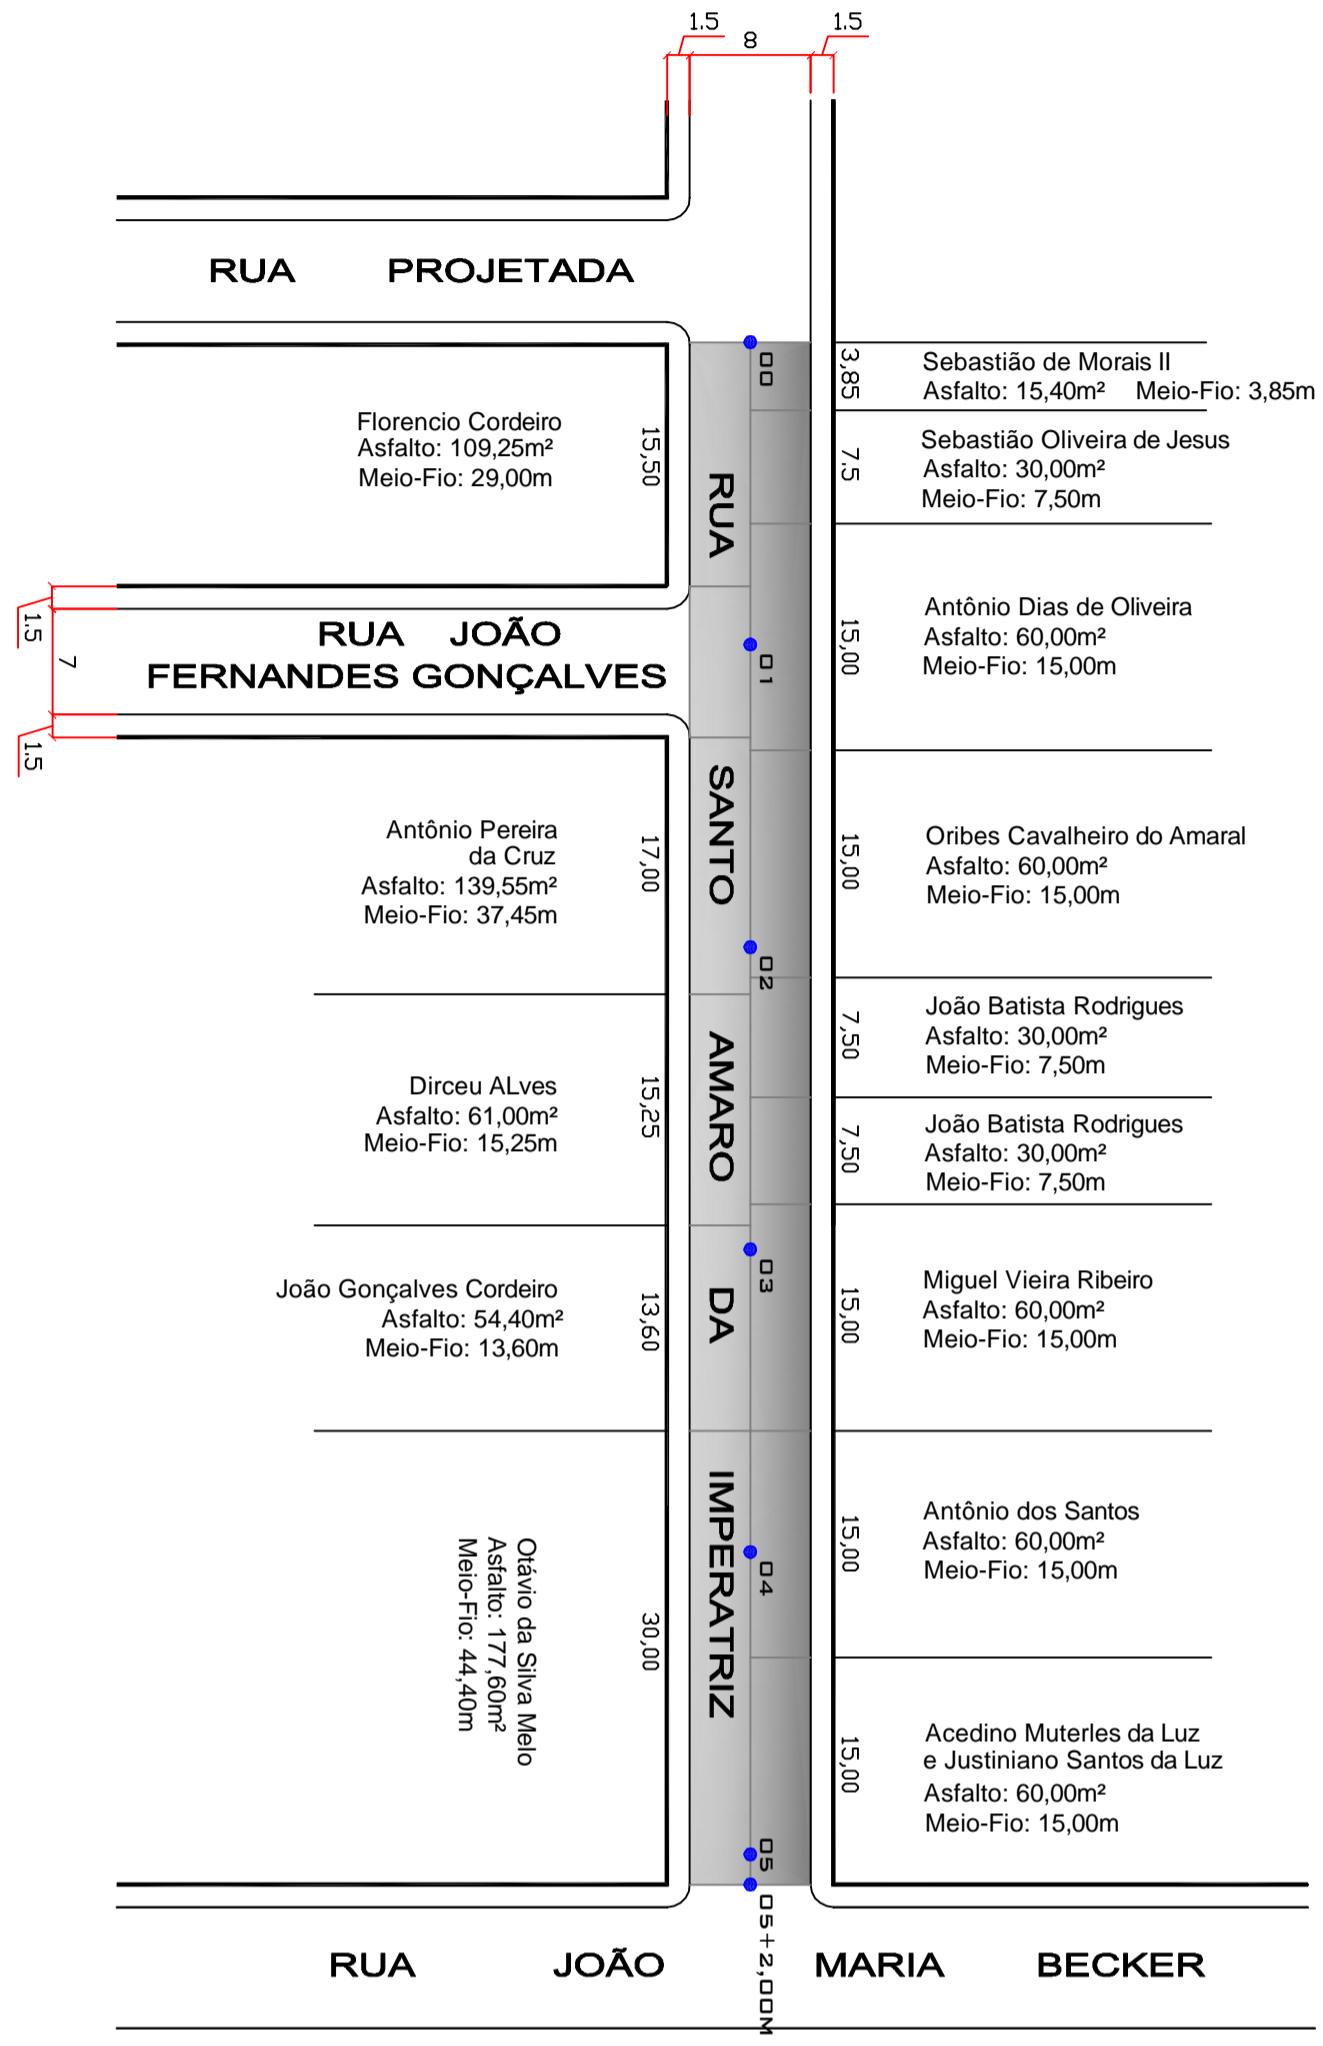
1.5
8
1.5

RUA PROJETADA

00
3,85
Sebastião de Morais II
Asfalto: 15,40m² Meio-Fio: 3,85m

Florencio Cordeiro
Asfalto: 109,25m²
Meio-Fio: 29,00m
15,50

7.5
Sebastião Oliveira de Jesus
Asfalto: 30,00m²
Meio-Fio: 7,50m

RUA

1.5
7
1.5
RUA JOÃO
FERNANDES GONÇALVES

01
15,00
Antônio Dias de Oliveira
Asfalto: 60,00m²
Meio-Fio: 15,00m

SANTO

Antônio Pereira
da Cruz
Asfalto: 139,55m²
Meio-Fio: 37,45m
17,00

15,00
Oribes Cavalheiro do Amaral
Asfalto: 60,00m²
Meio-Fio: 15,00m

02

7,50
João Batista Rodrigues
Asfalto: 30,00m²
Meio-Fio: 7,50m

AMARO

Dirceu ALves
Asfalto: 61,00m²
Meio-Fio: 15,25m
15,25

7,50
João Batista Rodrigues
Asfalto: 30,00m²
Meio-Fio: 7,50m

03
DA

João Gonçalves Cordeiro
Asfalto: 54,40m²
Meio-Fio: 13,60m
13,60

15,00
Miguel Vieira Ribeiro
Asfalto: 60,00m²
Meio-Fio: 15,00m

IMPERATRIZ

Otávio da Silva Melo
Asfalto: 177,60m²
Meio-Fio: 44,40m
30,00

04
15,00
Antônio dos Santos
Asfalto: 60,00m²
Meio-Fio: 15,00m

15,00
Acedino Muterles da Luz
e Justiniano Santos da Luz
Asfalto: 60,00m²
Meio-Fio: 15,00m

05
05+2,00M

RUA JOÃO MARIA BECKER